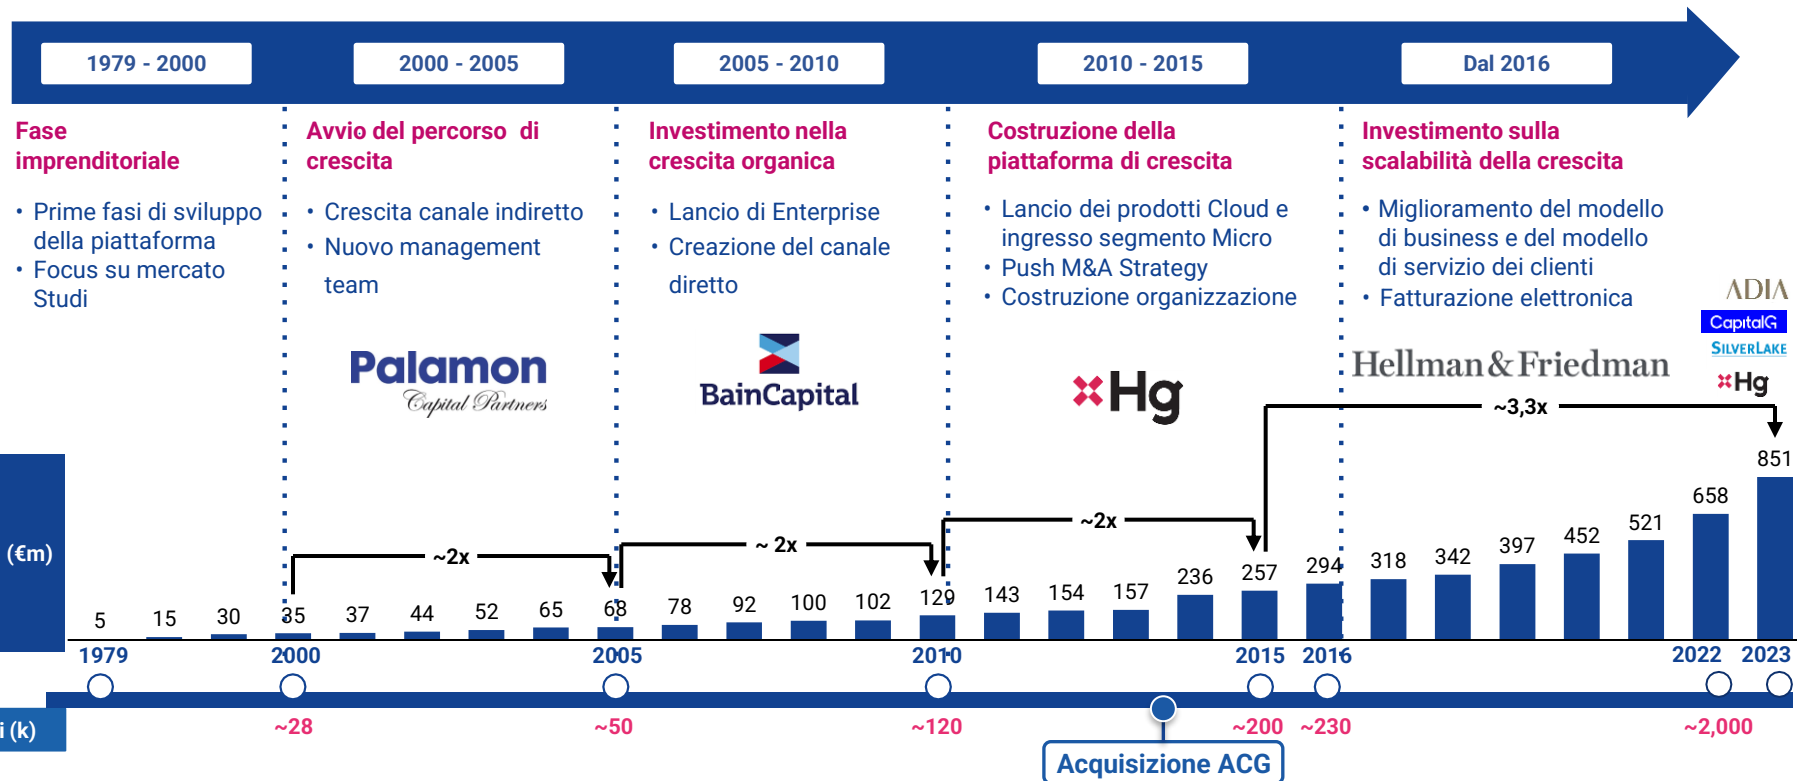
1979 - 2000

2000 - 2005

2005 - 2010

2010 - 2015

Dal 2016

Fase imprenditoriale

• Prime fasi di sviluppo della piattaforma
• Focus su mercato Studi

Avvio del percorso di crescita

• Crescita canale indiretto
• Nuovo management team

Palamon
Capital Partners

Investimento nella crescita organica

• Lancio di Enterprise
• Creazione del canale diretto

BainCapital

Costruzione della piattaforma di crescita

• Lancio dei prodotti Cloud e ingresso segmento Micro
• Push M&A Strategy
• Costruzione organizzazione

Hg

Investimento sulla scalabilità della crescita

• Miglioramento del modello di business e del modello di servizio dei clienti
• Fatturazione elettronica

Hellman & Friedman

ADIA
CapitalG
SILVERLAKE
Hg

(€m)

~2x

~ 2x

~2x

~3,3x

5 15 30 35 37 44 52 65 68 78 92 100 102 129 143 154 157 236 257 294 318 342 397 452 521 658 851

1979 2000 2005 2010 2015 2016 2022 2023

i (k)

~28 ~50 ~120 ~200 ~230 ~2,000

Acquisizione ACG